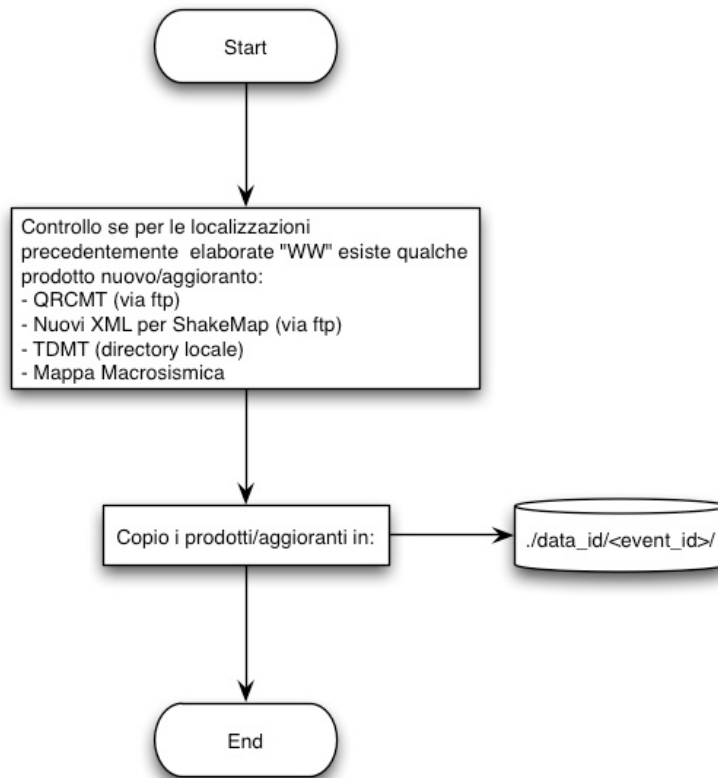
Start

Controllo se per le localizzazioni precedentemente elaborate "WW" esiste qualche prodotto nuovo/aggioranto:
- QRCMT (via ftp)
- Nuovi XML per ShakeMap (via ftp)
- TDMT (directory locale)
- Mappa Macrosismica

Copio i prodotti/aggioranti in:

./data_id/<event_id>/

End